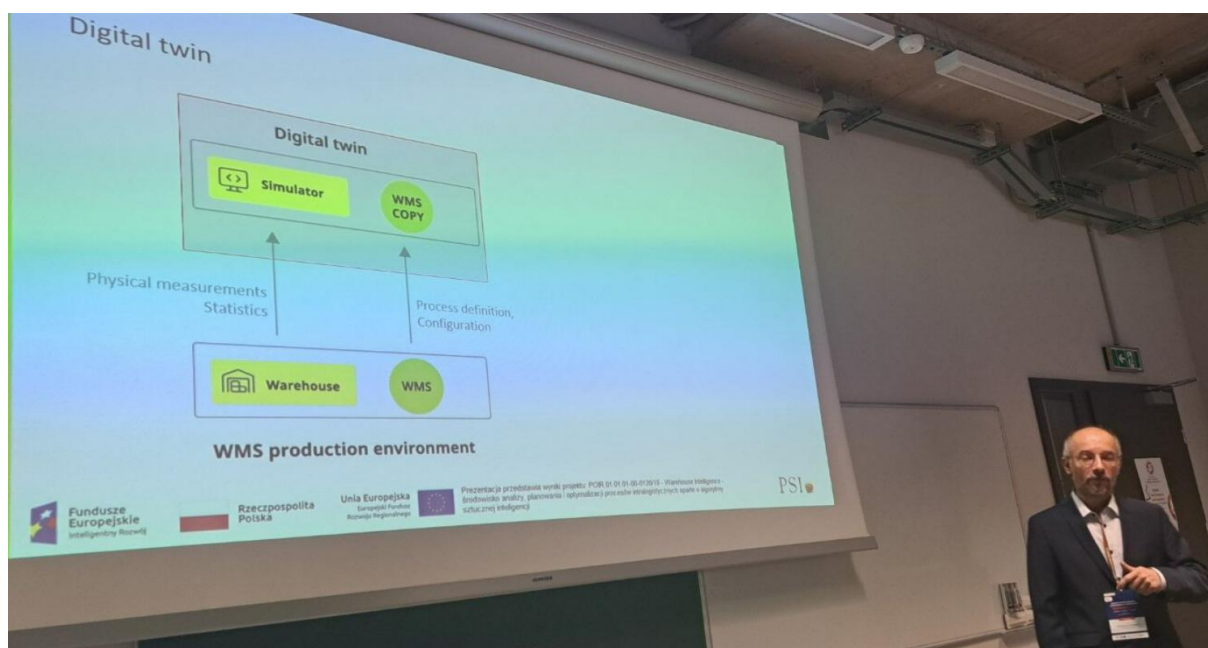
Digital twin

Digital twin

Simulator

WMS COPY

Physical measurements
Statistics

Process definition,
Configuration

Warehouse

WMS

WMS production environment

Fundusze Europejskie
Inteligentny Rozwój

Rzeczpospolita Polska

Unia Europejska
Europejski Fundusz Rozwoju Regionalnego

Prezentacja przedstawia wyniki projektu POIR.01.01.01-00-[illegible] - Warehouse Intelligence - środowisko analizy, planowania i optymalizacji procesów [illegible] opartych o algorytmy sztucznej inteligencji

PSI